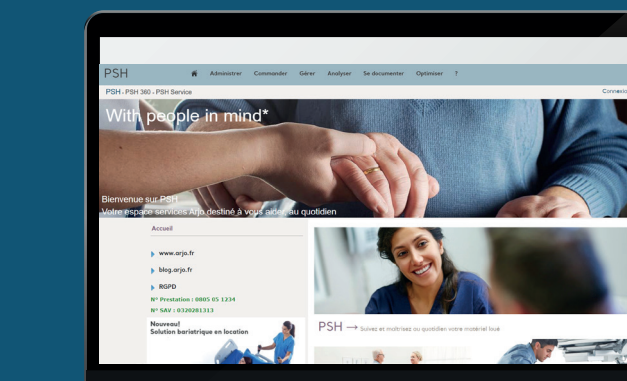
PSH

Administrer Commander Gérer Analyser Se documenter Optimiser ?

PSH - PSH 360 - PSH Service

Connexi

With people in mind*

Bienvenue sur PSH
Votre espace services Arjo destiné à vous aider au quotidien

Accueil

www.arjo.fr

blog.arjo.fr

RGPD

N° Prestation : 0805 05 1234
N° SAV : 0320281313

Nouveau!
Solution bariatrique en location

PSH → Suivez et maîtrisez au quotidien votre matériel loué